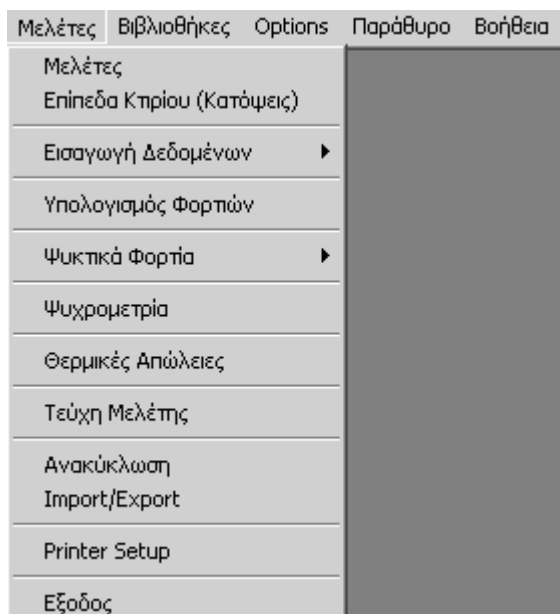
Μελέτες Βιβλιοθήκες Options Παράθυρο Βοήθεια

Μελέτες
Επίπεδα Κτιρίου (Κατόψεις)

Εισαγωγή Δεδομένων

Υπολογισμός Φορτιών

Ψυκτικά Φορτία

Ψυχρομετρία

Θερμικές Απώλειες

Τεύχη Μελέτης

Ανακύκλωση
Import/Export

Printer Setup

Εξοδος